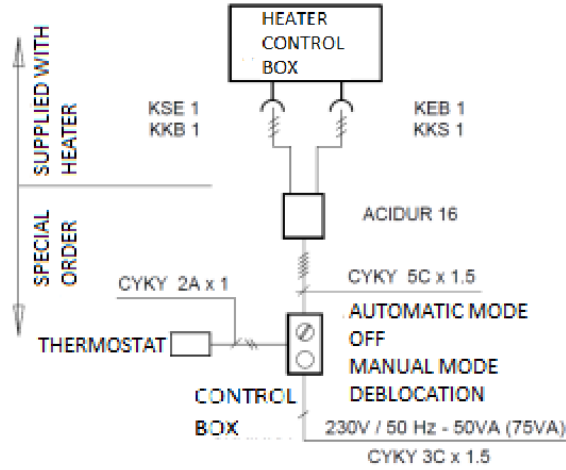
HEATER CONTROL BOX

SUPPLIED WITH HEATER

KSE 1
KKB 1

KEB 1
KKS 1

SPECIAL ORDER

ACIDUR 16

CYKY 5C x 1.5

CYKY 2A x 1

AUTOMATIC MODE
OFF
MANUAL MODE
DEBLOCATION

THERMOSTAT

CONTROL BOX

230V / 50 Hz - 50VA (75VA)

CYKY 3C x 1.5